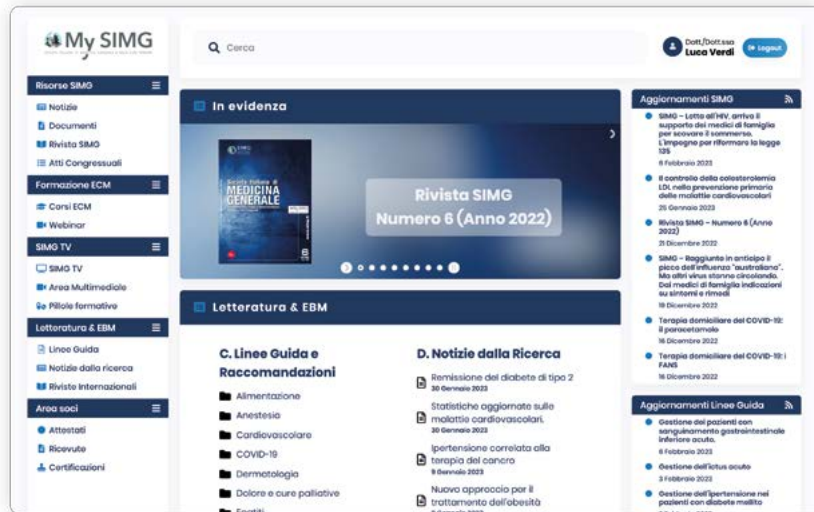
My SIMG

Cerca

Dott/Dott.ssa
Luca Verdi
Logout

Risorse SIMG
Notizie
Documenti
Rivista SIMG
Atti Congressuali

Formazione ECM
Corsi ECM
Webinar

SIMG TV
SIMG TV
Area Multimediale
Pillole formative

Letteratura & EBM
Linee Guida
Notizie dalla ricerca
Riviste Internazionali

Area soci
Attestati
Ricevute
Certificazioni

In evidenza

MEDICINA GENERALE

Rivista SIMG
Numero 6 (Anno 2022)

Letteratura & EBM

C. Linee Guida e Raccomandazioni
Alimentazione
Anestesia
Cardiovascolare
COVID-19
Dermatologia
Dolore e cure palliative
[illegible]

D. Notizie dalla Ricerca
Remissione del diabete di tipo 2
30 Gennaio 2023
Statistiche aggiornate sulle malattie cardiovascolari.
30 Gennaio 2023
Ipertensione correlata alla terapia del cancro
9 Gennaio 2023
Nuovo approccio per il trattamento dell'obesità
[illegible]

Aggiornamenti SIMG
SIMG – Lotta all'HIV, arriva il supporto dei medici di famiglia per scovare il sommerso. L'impegno per riformare la legge 135
8 Febbraio 2023
Il controllo della colesterolemia LDL nella prevenzione primaria delle malattie cardiovascolari
25 Gennaio 2023
Rivista SIMG – Numero 6 (Anno 2022)
21 Dicembre 2022
SIMG – Raggiunto in anticipo il picco dell'influenza "australiana". Ma altri virus stanno circolando. Dai medici di famiglia indicazioni su sintomi e rimedi
19 Dicembre 2022
Terapia domiciliare del COVID-19: il paracetamolo
16 Dicembre 2022
Terapia domiciliare del COVID-19: i FANS
16 Dicembre 2022

Aggiornamenti Linee Guida
Gestione dei pazienti con sanguinamento gastrointestinale inferiore acuto.
6 Febbraio 2023
Gestione dell'ictus acuto
3 Febbraio 2023
Gestione dell'ipertensione nei pazienti con diabete mellito
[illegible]